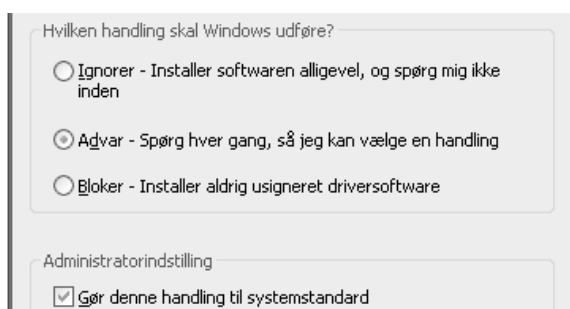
Hvilken handling skal Windows udføre?

Ignorer - Installer softwaren alligevel, og spørg mig ikke inden

Advar - Spørg hver gang, så jeg kan vælge en handling

Bloker - Installer aldrig usigneret driversoftware

Administratorindstilling

Gør denne handling til systemstandard